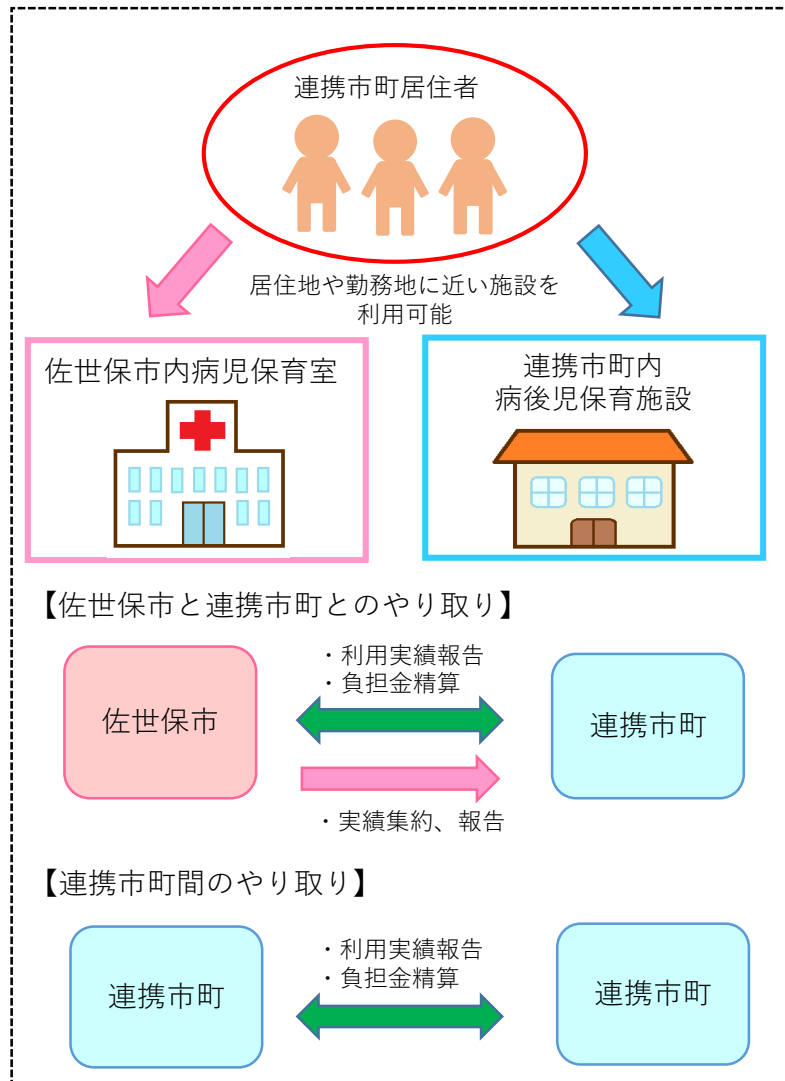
連携市町居住者

居住地や勤務地に近い施設を利用可能

佐世保市内病児保育室

連携市町内
病後児保育施設

【佐世保市と連携市町とのやり取り】

佐世保市

・利用実績報告
・負担金精算

連携市町

・実績集約、報告

【連携市町間のやり取り】

連携市町

・利用実績報告
・負担金精算

連携市町